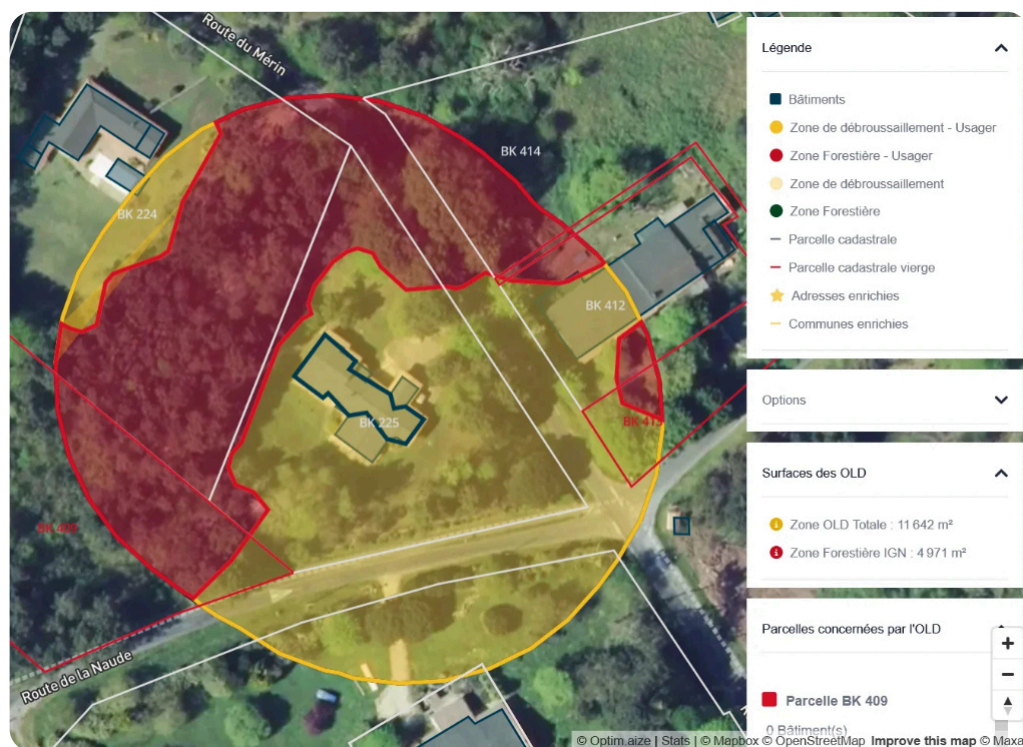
Route du Mérin
BK 414
BK 224
BK 412
BK 225
BK 413
BK 409
Route de la Naude

Légende
Bâtiments
Zone de débroussaillement - Usager
Zone Forestière - Usager
Zone de débroussaillement
Zone Forestière
Parcelle cadastrale
Parcelle cadastrale vierge
Adresses enrichies
Communes enrichies

Options

Surfaces des OLD
Zone OLD Totale : 11 642 m²
Zone Forestière IGN : 4 971 m²

Parcelles concernées par l'OLD
Parcelle BK 409
0 Bâtiment(s)

+
−

© Optim.aize | Stats | © Mapbox © OpenStreetMap Improve this map © Maxar